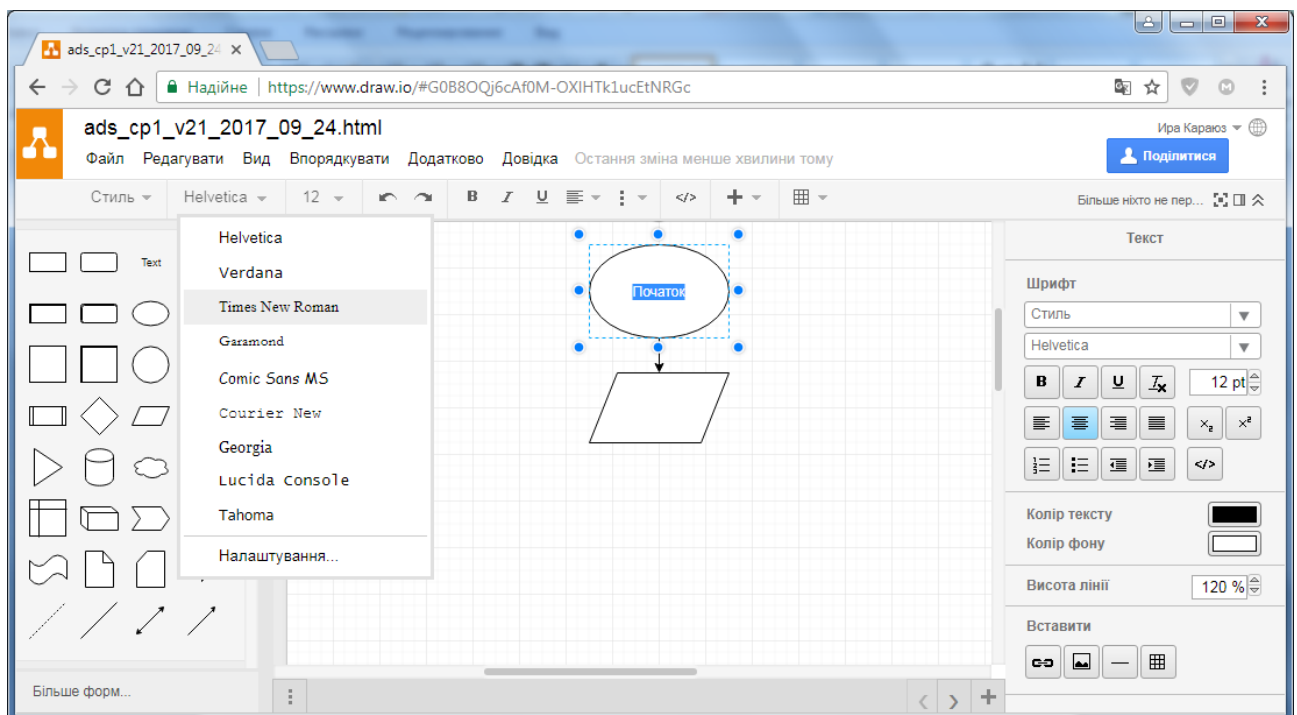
ads_cp1_v21_2017_09_24 ×

Надійне | https://www.draw.io/#G0B8OQj6cAf0M-OXIHTk1ucEtNRGc

ads_cp1_v21_2017_09_24.html

Файл Редагувати Вид Впорядкувати Додатково Довідка Остання зміна менше хвилини тому

Ира Караюз

Поділитися

Стиль Helvetica 12

B I U

Більше ніхто не пер...

Text

Helvetica
Verdana
Times New Roman
Garamond
Comic Sans MS
Courier New
Georgia
Lucida Console
Tahoma
Налаштування...

Початок

Текст

Шрифт

Стиль

Helvetica

B I U

12 pt

Колір тексту

Колір фону

Висота лінії 120 %

Вставити

Більше форм...